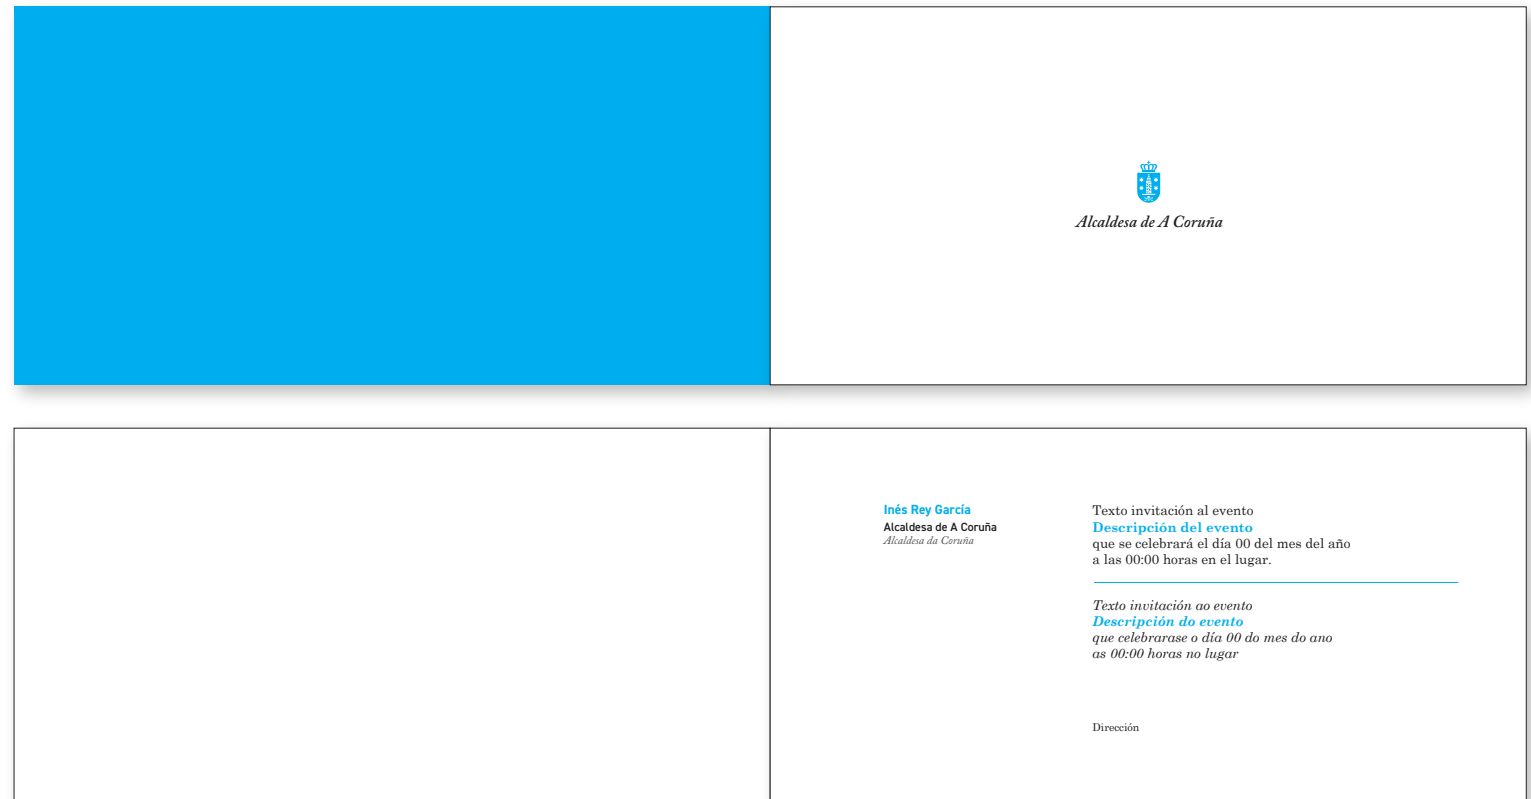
Alcaldesa de A Coruña

Inés Rey García
Alcaldesa de A Coruña
Alcaldesa da Coruña

Texto invitación al evento
Descripción del evento
que se celebrará el día 00 del mes del año
a las 00:00 horas en el lugar.

Texto invitación ao evento
Descripción do evento
que celebrarase o día 00 do mes do ano
as 00:00 horas no lugar

Dirección